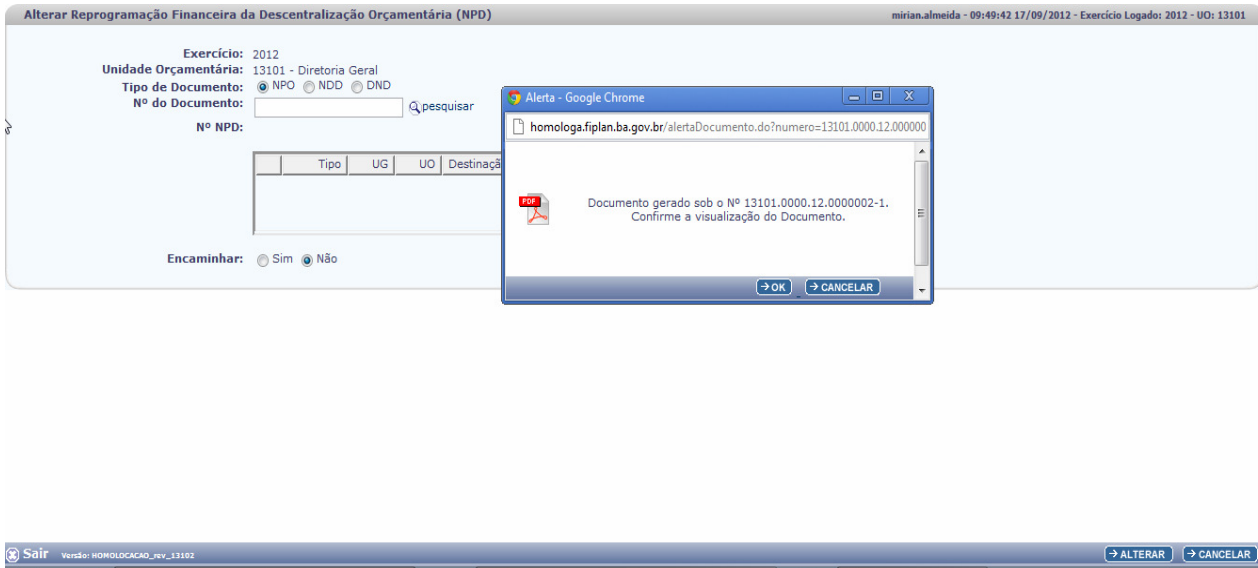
Alterar Reprogramação Financeira da Descentralização Orçamentária (NPD)

mirian.almeida - 09:49:42 17/09/2012 - Exercício Logado: 2012 - UO: 13101

Exercício: 2012
Unidade Orçamentária: 13101 - Diretoria Geral
Tipo de Documento: NPO NDD DND
Nº do Documento: pesquisar
Nº NPD:

| | Tipo | UG | UO | Destinaçã |
|---|---|---|---|---|

Encaminhar: Sim Não

Alerta - Google Chrome

homologa.fiplan.ba.gov.br/alertaDocumento.do?numero=13101.0000.12.000000

PDF

Documento gerado sob o Nº 13101.0000.12.0000002-1.
Confirme a visualização do Documento.

OK CANCELAR

Sair Versão: HOMOLOCACAO_rev_13102

ALTERAR CANCELAR